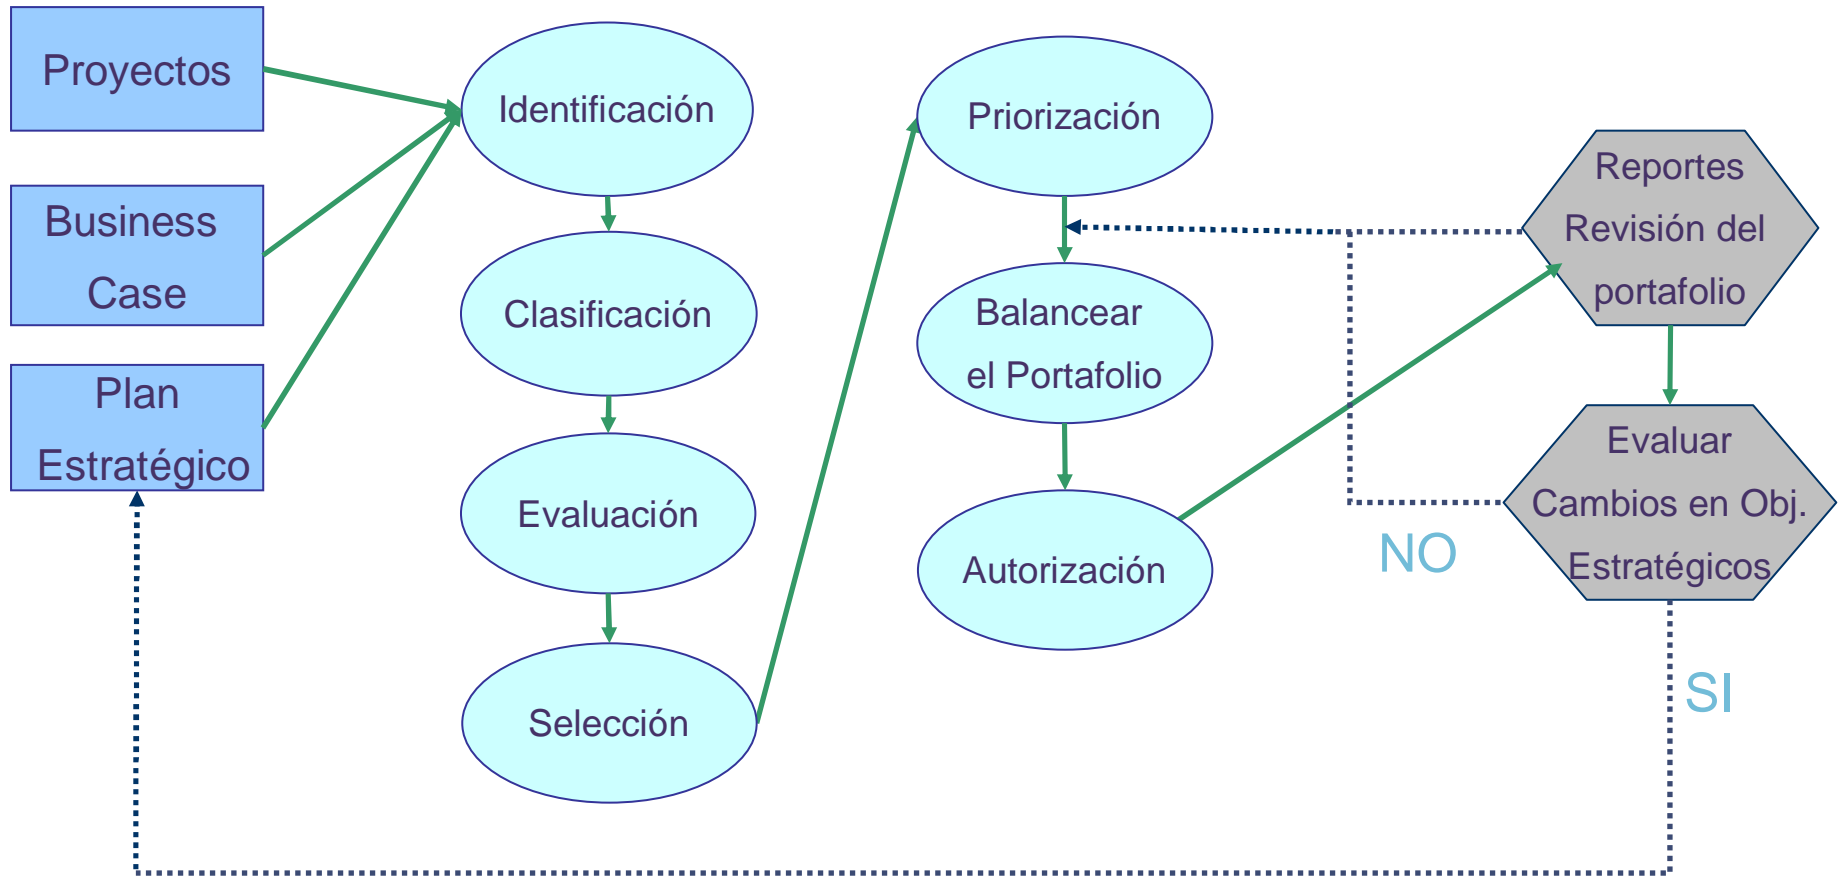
Proyectos

Business Case

Plan Estratégico

Identificación

Clasificación

Evaluación

Selección

Priorización

Balancear el Portafolio

Autorización

Reportes Revisión del portafolio

Evaluar Cambios en Obj. Estratégicos

NO

SI